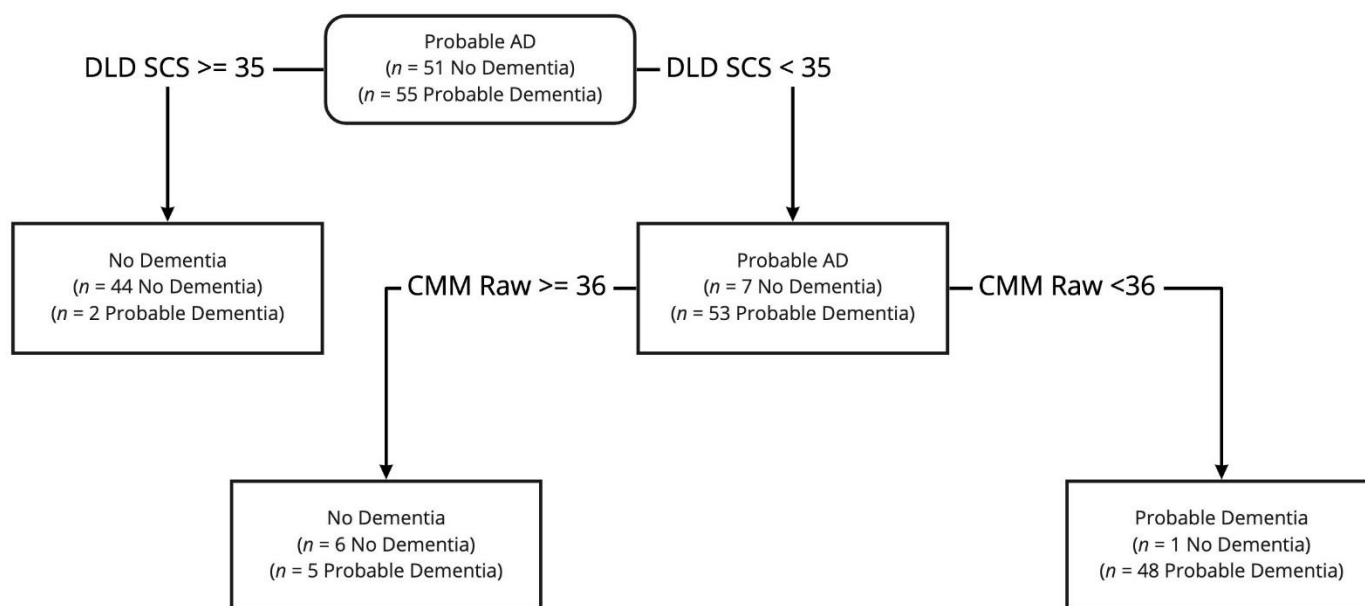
DLD SCS >= 35

Probable AD
($n$ = 51 No Dementia)
($n$ = 55 Probable Dementia)

DLD SCS < 35

No Dementia
($n$ = 44 No Dementia)
($n$ = 2 Probable Dementia)

CMM Raw >= 36

Probable AD
($n$ = 7 No Dementia)
($n$ = 53 Probable Dementia)

CMM Raw <36

No Dementia
($n$ = 6 No Dementia)
($n$ = 5 Probable Dementia)

Probable Dementia
($n$ = 1 No Dementia)
($n$ = 48 Probable Dementia)